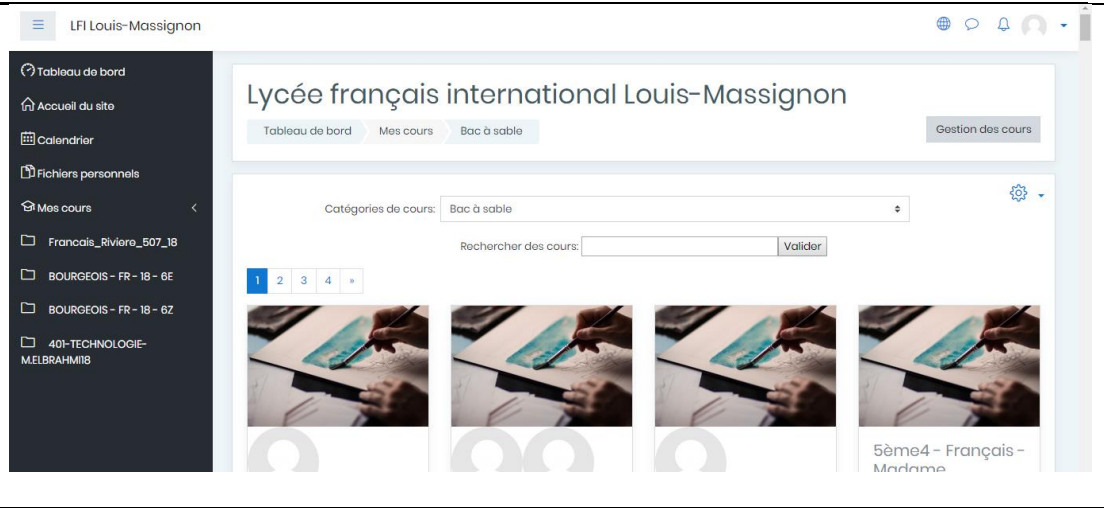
LFI Louis-Massignon

Tableau de bord
Accueil du site
Calendrier
Fichiers personnels
Mes cours
Francais_Riviere_507_18
BOURGEOIS - FR - 18 - 6E
BOURGEOIS - FR - 18 - 6Z
401-TECHNOLOGIE-M.ELBRAHMI18

Lycée français international Louis-Massignon

Tableau de bord | Mes cours | Bac à sable

Gestion des cours

Catégories de cours: Bac à sable

Rechercher des cours: Valider

1 2 3 4 »

5ème4 - Français - Madame